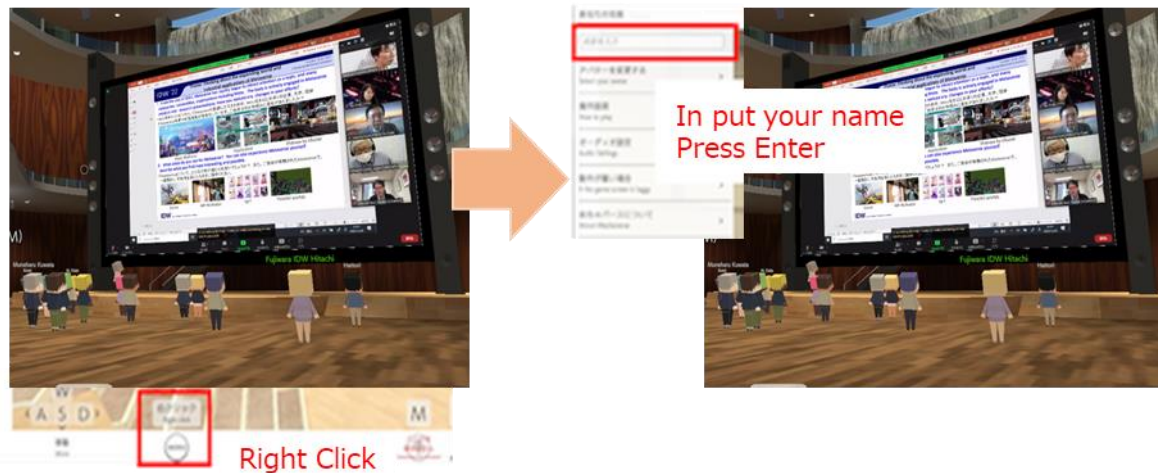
In put your name
Press Enter

Fujiwara IDW Hitachi

Fujiwara IDW Hitachi

A S D

M

Right Click

IDW '22

アバターを変更する

操作説明
How to play

オーディオ設定
Audio Settings

動作が重い場合

あなたの名前

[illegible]